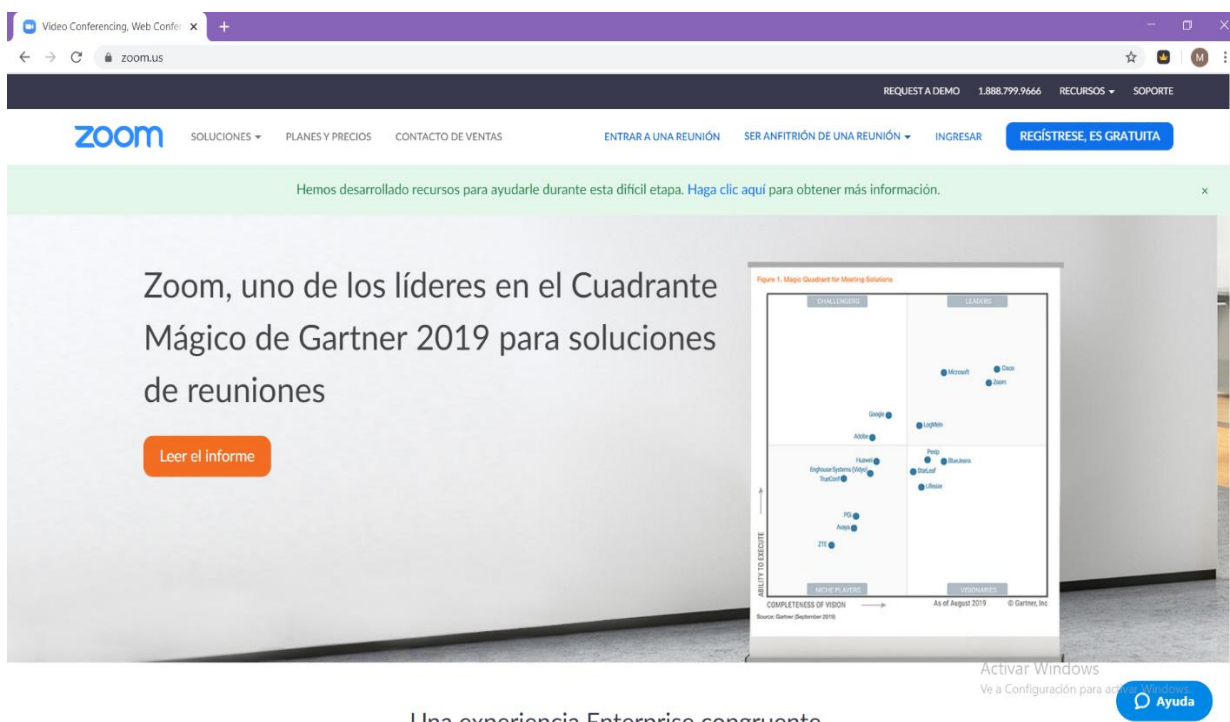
Video Conferencing, Web Confer ×

zoom.us

REQUEST A DEMO 1.888.799.9666 RECURSOS ▾ SOPORTE

zoom SOLUCIONES ▾ PLANES Y PRECIOS CONTACTO DE VENTAS ENTRAR A UNA REUNIÓN SER ANFITRIÓN DE UNA REUNIÓN ▾ INGRESAR REGÍSTRESE, ES GRATUITA

Hemos desarrollado recursos para ayudarle durante esta difícil etapa. Haga clic aquí para obtener más información. ×

Zoom, uno de los líderes en el Cuadrante Mágico de Gartner 2019 para soluciones de reuniones

Leer el informe

Figure 1. Magic Quadrant for Meeting Solutions

CHALLENGERS LEADERS

Microsoft Cisco Zoom Google LogMeIn Adobe Pexip BlueJeans Huawei Enghouse Systems (Vidyo) StarLeaf TrueConf Lifesize PGi Avaya ZTE

ABILITY TO EXECUTE

NICHE PLAYERS VISIONARIES

COMPLETENESS OF VISION As of August 2019 © Gartner, Inc

Source: Gartner (September 2019)

Activar Windows
Ve a Configuración para activar Windows.

Ayuda

Una experiencia Enterprise congruente